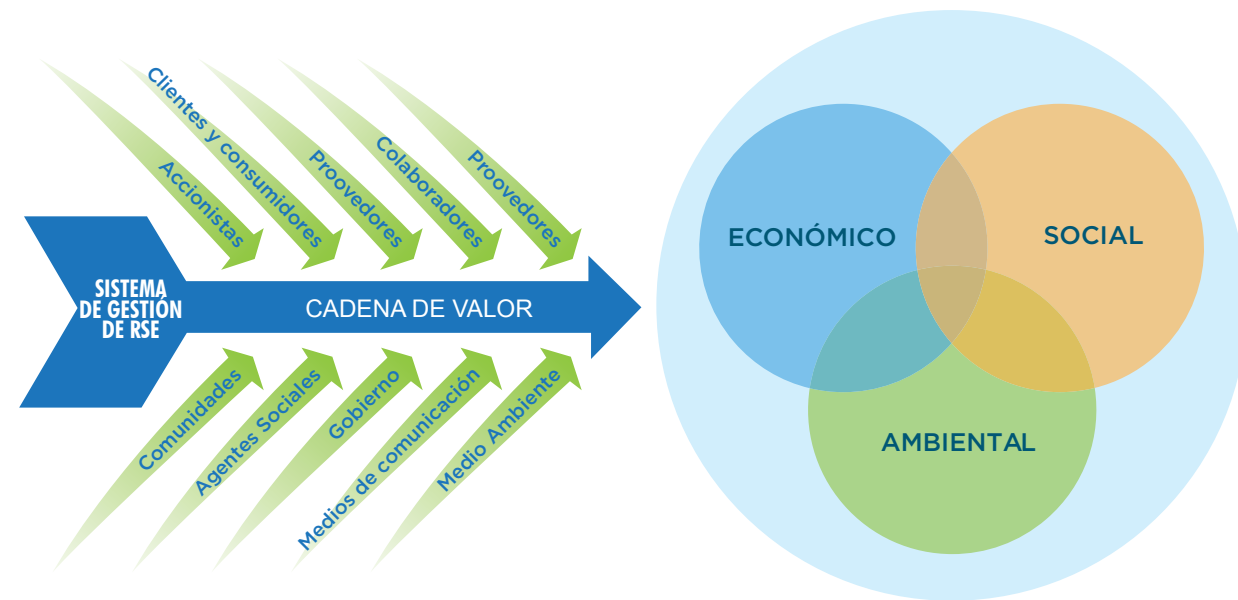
Accionistas

Clientes y consumidores

Proovedores

Colaboradores

Proovedores

SISTEMA DE GESTIÓN DE RSE

CADENA DE VALOR

Comunidades

Agentes Sociales

Gobierno

Medios de comunicación

Medio Ambiente

ECONÓMICO

SOCIAL

AMBIENTAL